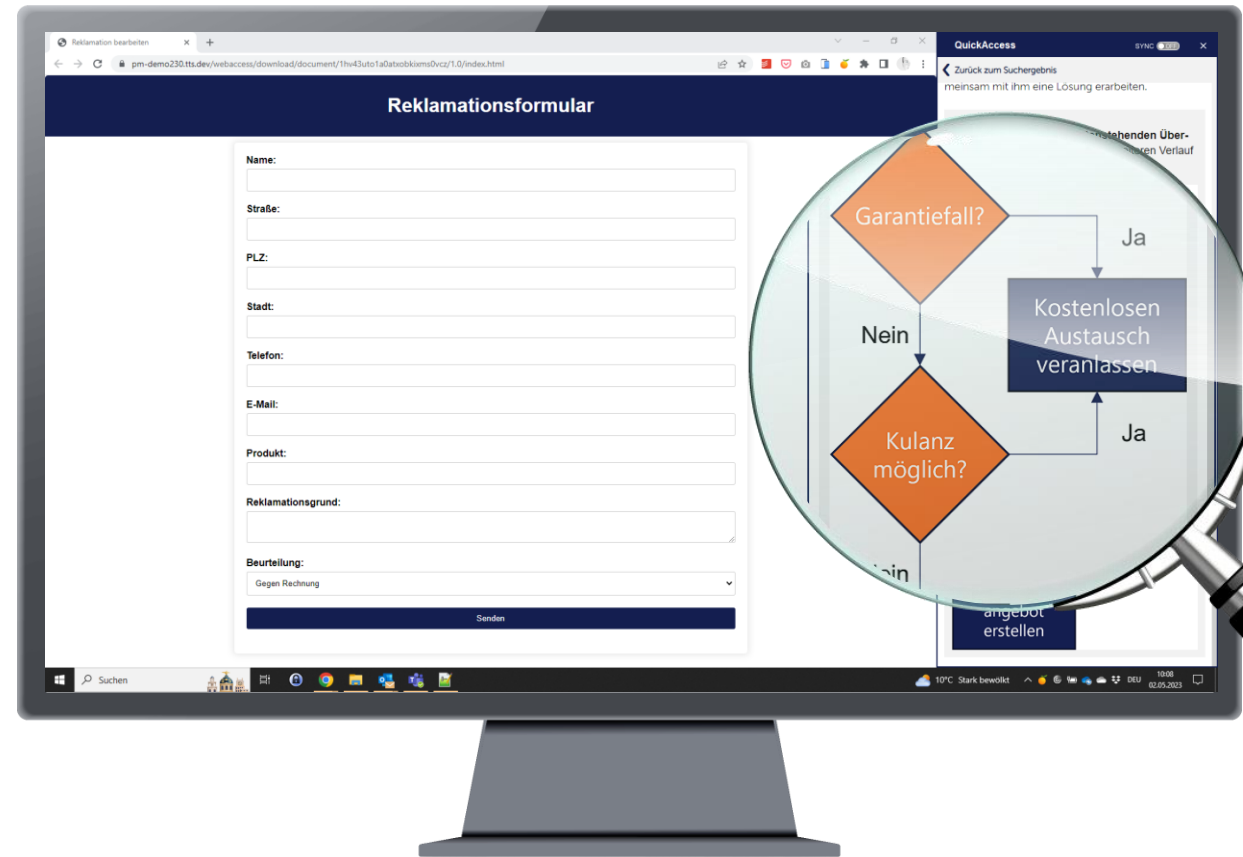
Reklamation bearbeiten

pm-demo230.tts.dev/webaccess/download/document/1hv43uto1a0atxobkixms0vcz/1.0/index.html

Reklamationsformular

Name:

Straße:

PLZ:

Stadt:

Telefon:

E-Mail:

Produkt:

Reklamationsgrund:

Beurteilung:

Gegen Rechnung

Senden

QuickAccess

SYNC

Zurück zum Suchergebnis

meinsam mit ihm eine Lösung erarbeiten.

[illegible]tehenden Über-
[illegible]ren Verlauf

Garantiefall?

Ja

Kostenlosen Austausch veranlassen

Nein

Kulanz möglich?

Ja

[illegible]ein

angebot erstellen

Suchen

10°C Stark bewölkt

DEU

10:08
02.05.2023